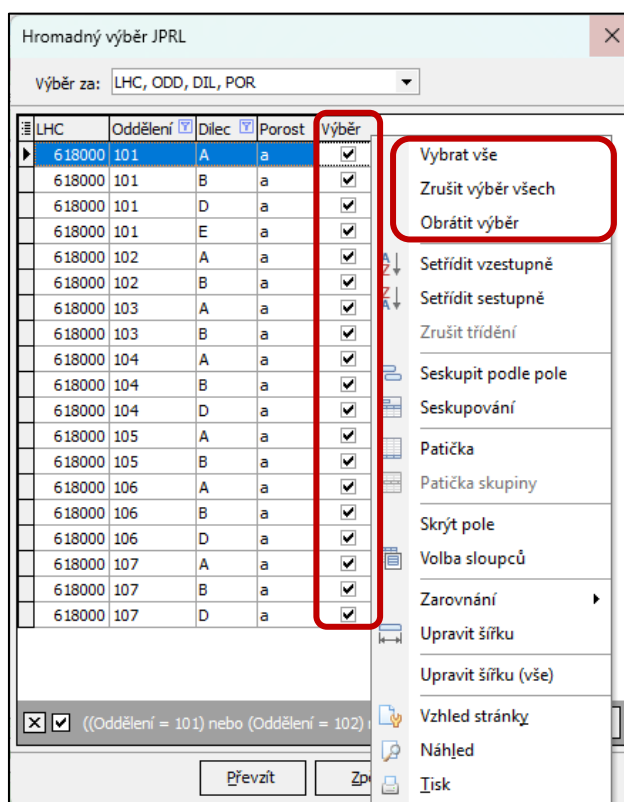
Hromadný výběr JPRL

Výběr za: LHC, ODD, DIL, POR

| LHC | Oddělení | Dilec | Porost | Výběr |
|---|---|---|---|---|
| 618000 | 101 | A | a | ✔ |
| 618000 | 101 | B | a | ✔ |
| 618000 | 101 | D | a | ✔ |
| 618000 | 101 | E | a | ✔ |
| 618000 | 102 | A | a | ✔ |
| 618000 | 102 | B | a | ✔ |
| 618000 | 103 | A | a | ✔ |
| 618000 | 103 | B | a | ✔ |
| 618000 | 104 | A | a | ✔ |
| 618000 | 104 | B | a | ✔ |
| 618000 | 104 | D | a | ✔ |
| 618000 | 105 | A | a | ✔ |
| 618000 | 105 | B | a | ✔ |
| 618000 | 106 | A | a | ✔ |
| 618000 | 106 | B | a | ✔ |
| 618000 | 106 | D | a | ✔ |
| 618000 | 107 | A | a | ✔ |
| 618000 | 107 | B | a | ✔ |
| 618000 | 107 | D | a | ✔ |

((Oddělení = 101) nebo (Oddělení = 102)

Převzít
Zp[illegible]

Vybrat vše
Zrušit výběr všech
Obrátit výběr
Setřídit vzestupně
Setřídit sestupně
Zrušit třídění
Seskupit podle pole
Seskupování
Patička
Patička skupiny
Skrýt pole
Volba sloupců
Zarovnání
Upravit šířku
Upravit šířku (vše)
Vzhled stránky
Náhled
Tisk